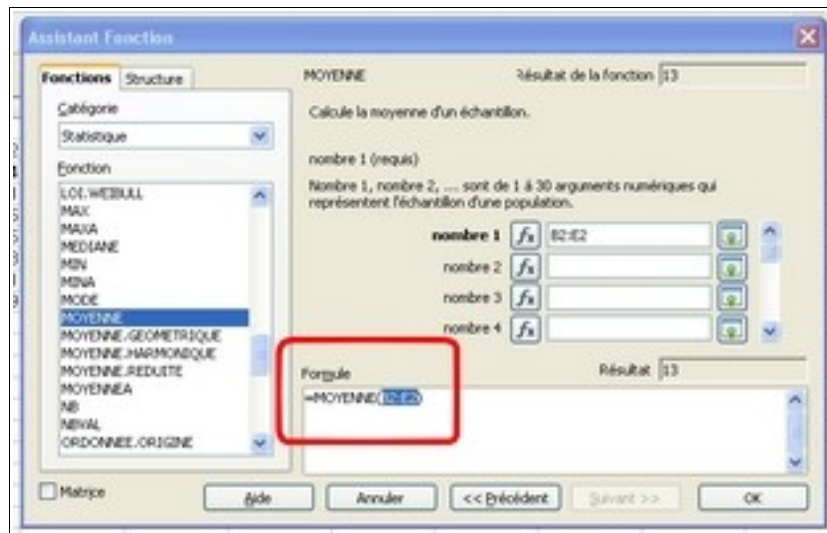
Assistant Fonction

Fonctions Structure

Catégorie

Statistique

Fonction

LOI.WEIBULL
MAX
MAXA
MEDIANE
MIN
MINA
MODE
MOYENNE
MOYENNE.GEOMETRIQUE
MOYENNE.HARMONIQUE
MOYENNE.REDUITE
MOYENNEA
NB
NBVAL
ORDONNEE.ORIGINE

MOYENNE

Résultat de la fonction 13

Calcule la moyenne d'un échantillon.

nombre 1 (requis)

Nombre 1, nombre 2, ... sont de 1 à 30 arguments numériques qui représentent l'échantillon d'une population.

nombre 1 $f_x$ B2:E2

nombre 2 $f_x$

nombre 3 $f_x$

nombre 4 $f_x$

Formule

Résultat 13

=MOYENNE(B2:E2)

Matrice

Aide

Annuler

<< Précédent

Suivant >>

OK